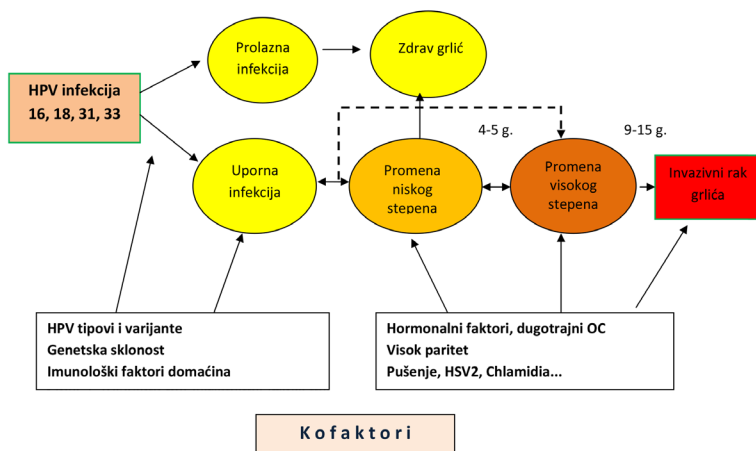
HPV infekcija
16, 18, 31, 33

Prolazna infekcija

Zdrav grlić

Uporna infekcija

Promena niskog stepena

4-5 g.

Promena visokog stepena

9-15 g.

Invazivni rak grlića

HPV tipovi i varijante
Genetska sklonost
Imunološki faktori domaćina

Hormonalni faktori, dugotrajni OC
Visok paritet
Pušenje, HSV2, Chlamidia...

Kofaktori